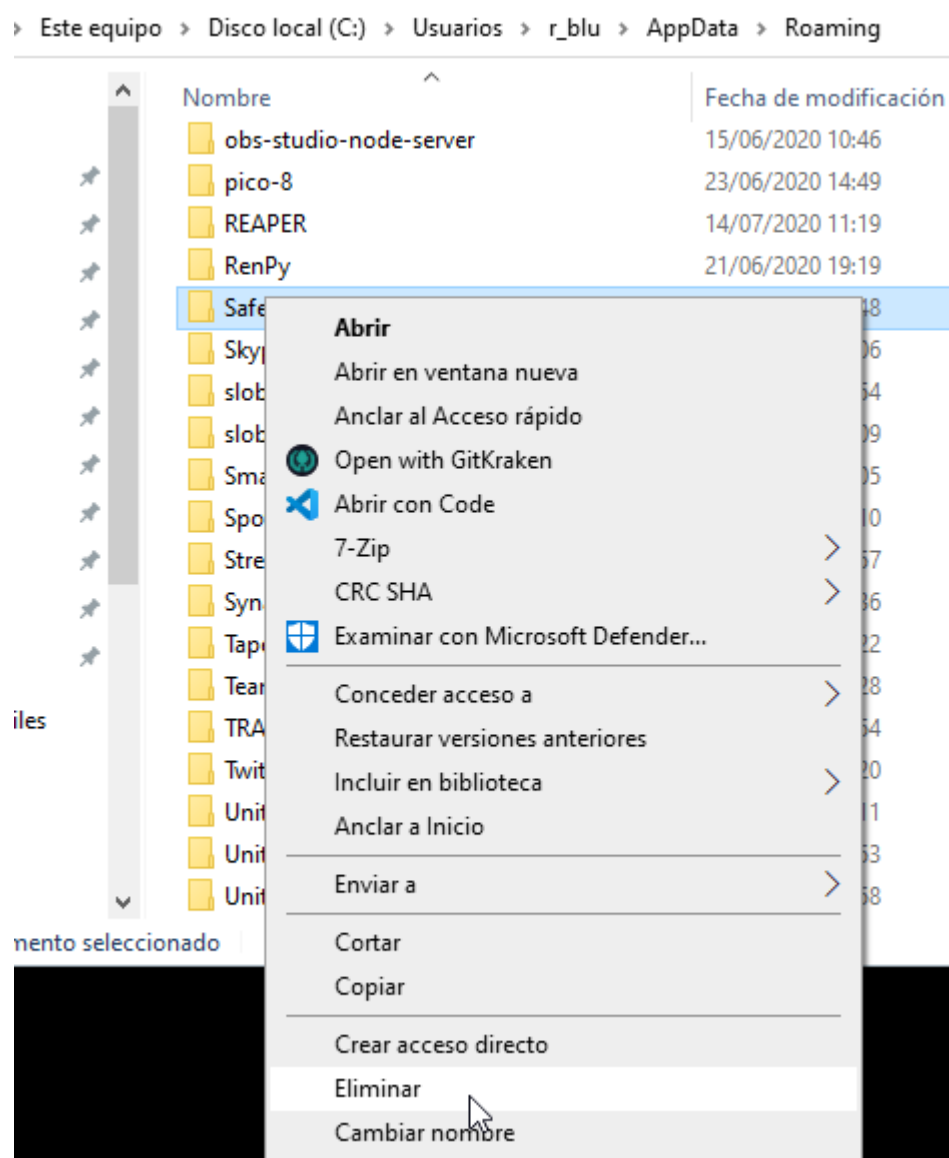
› Este equipo › Disco local (C:) › Usuarios › r_blu › AppData › Roaming

Nombre

Fecha de modificación

obs-studio-node-server 15/06/2020 10:46
pico-8 23/06/2020 14:49
REAPER 14/07/2020 11:19
RenPy 21/06/2020 19:19
Safe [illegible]48
Sky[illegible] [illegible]06
slob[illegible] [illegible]54
slob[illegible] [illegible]09
Sma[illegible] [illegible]05
Spo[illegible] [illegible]10
Stre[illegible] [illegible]57
Syn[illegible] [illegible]36
Tap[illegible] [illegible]22
Tea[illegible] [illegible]28
TRA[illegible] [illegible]54
Twit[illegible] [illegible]20
Uni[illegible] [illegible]11
Uni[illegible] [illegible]53
Uni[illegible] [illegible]58

iles

mento seleccionado

Abrir
Abrir en ventana nueva
Anclar al Acceso rápido
Open with GitKraken
Abrir con Code
7-Zip
CRC SHA
Examinar con Microsoft Defender...
Conceder acceso a
Restaurar versiones anteriores
Incluir en biblioteca
Anclar a Inicio
Enviar a
Cortar
Copiar
Crear acceso directo
Eliminar
Cambiar nombre